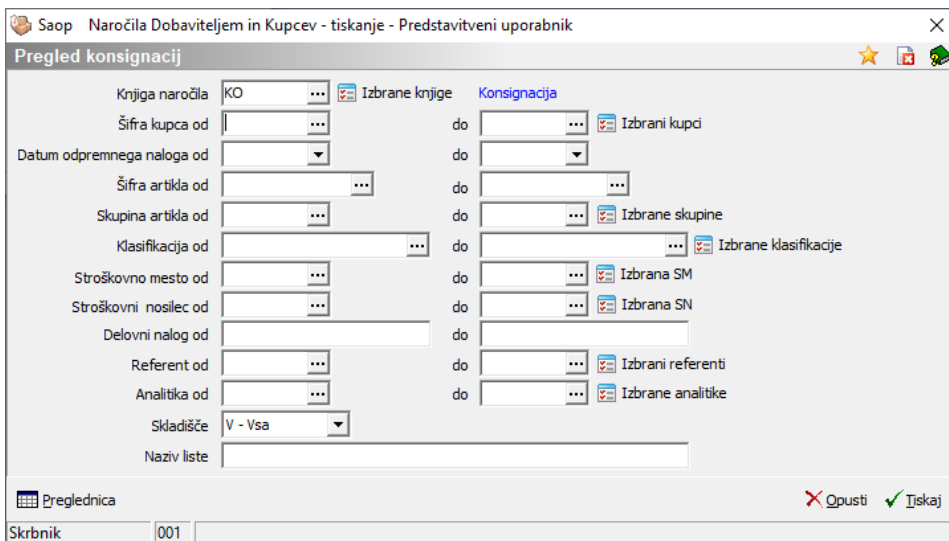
Saop Naročila Dobaviteljem in Kupcev - tiskanje - Predstavitveni uporabnik

Pregled konsignacij

Knjiga naročila KO ... Izbrane knjige Konsignacija

Šifra kupca od ... do ... Izbrani kupci

Datum odpremnega naloga od do

Šifra artikla od ... do ...

Skupina artikla od ... do ... Izbrane skupine

Klasifikacija od ... do ... Izbrane klasifikacije

Stroškovno mesto od ... do ... Izbrana SM

Stroškovni nosilec od ... do ... Izbrana SN

Delovni nalog od do

Referent od ... do ... Izbrani referenti

Analitika od ... do ... Izbrane analitike

Skladišče V - Vsa

Naziv liste

Preglednica

Opusti Tiskaj

Skrbnik 001